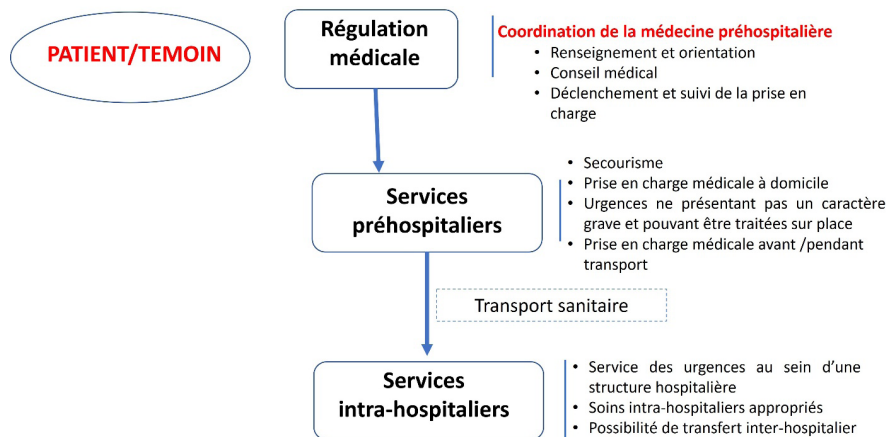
PATIENT/TEMOIN

Régulation médicale

Coordination de la médecine préhospitalière
- Renseignement et orientation
- Conseil médical
- Déclenchement et suivi de la prise en charge

Services préhospitaliers

- Secourisme
- Prise en charge médicale à domicile
- Urgences ne présentant pas un caractère grave et pouvant être traitées sur place
- Prise en charge médicale avant /pendant transport

Transport sanitaire

Services intra-hospitaliers

- Service des urgences au sein d'une structure hospitalière
- Soins intra-hospitaliers appropriés
- Possibilité de transfert inter-hospitalier